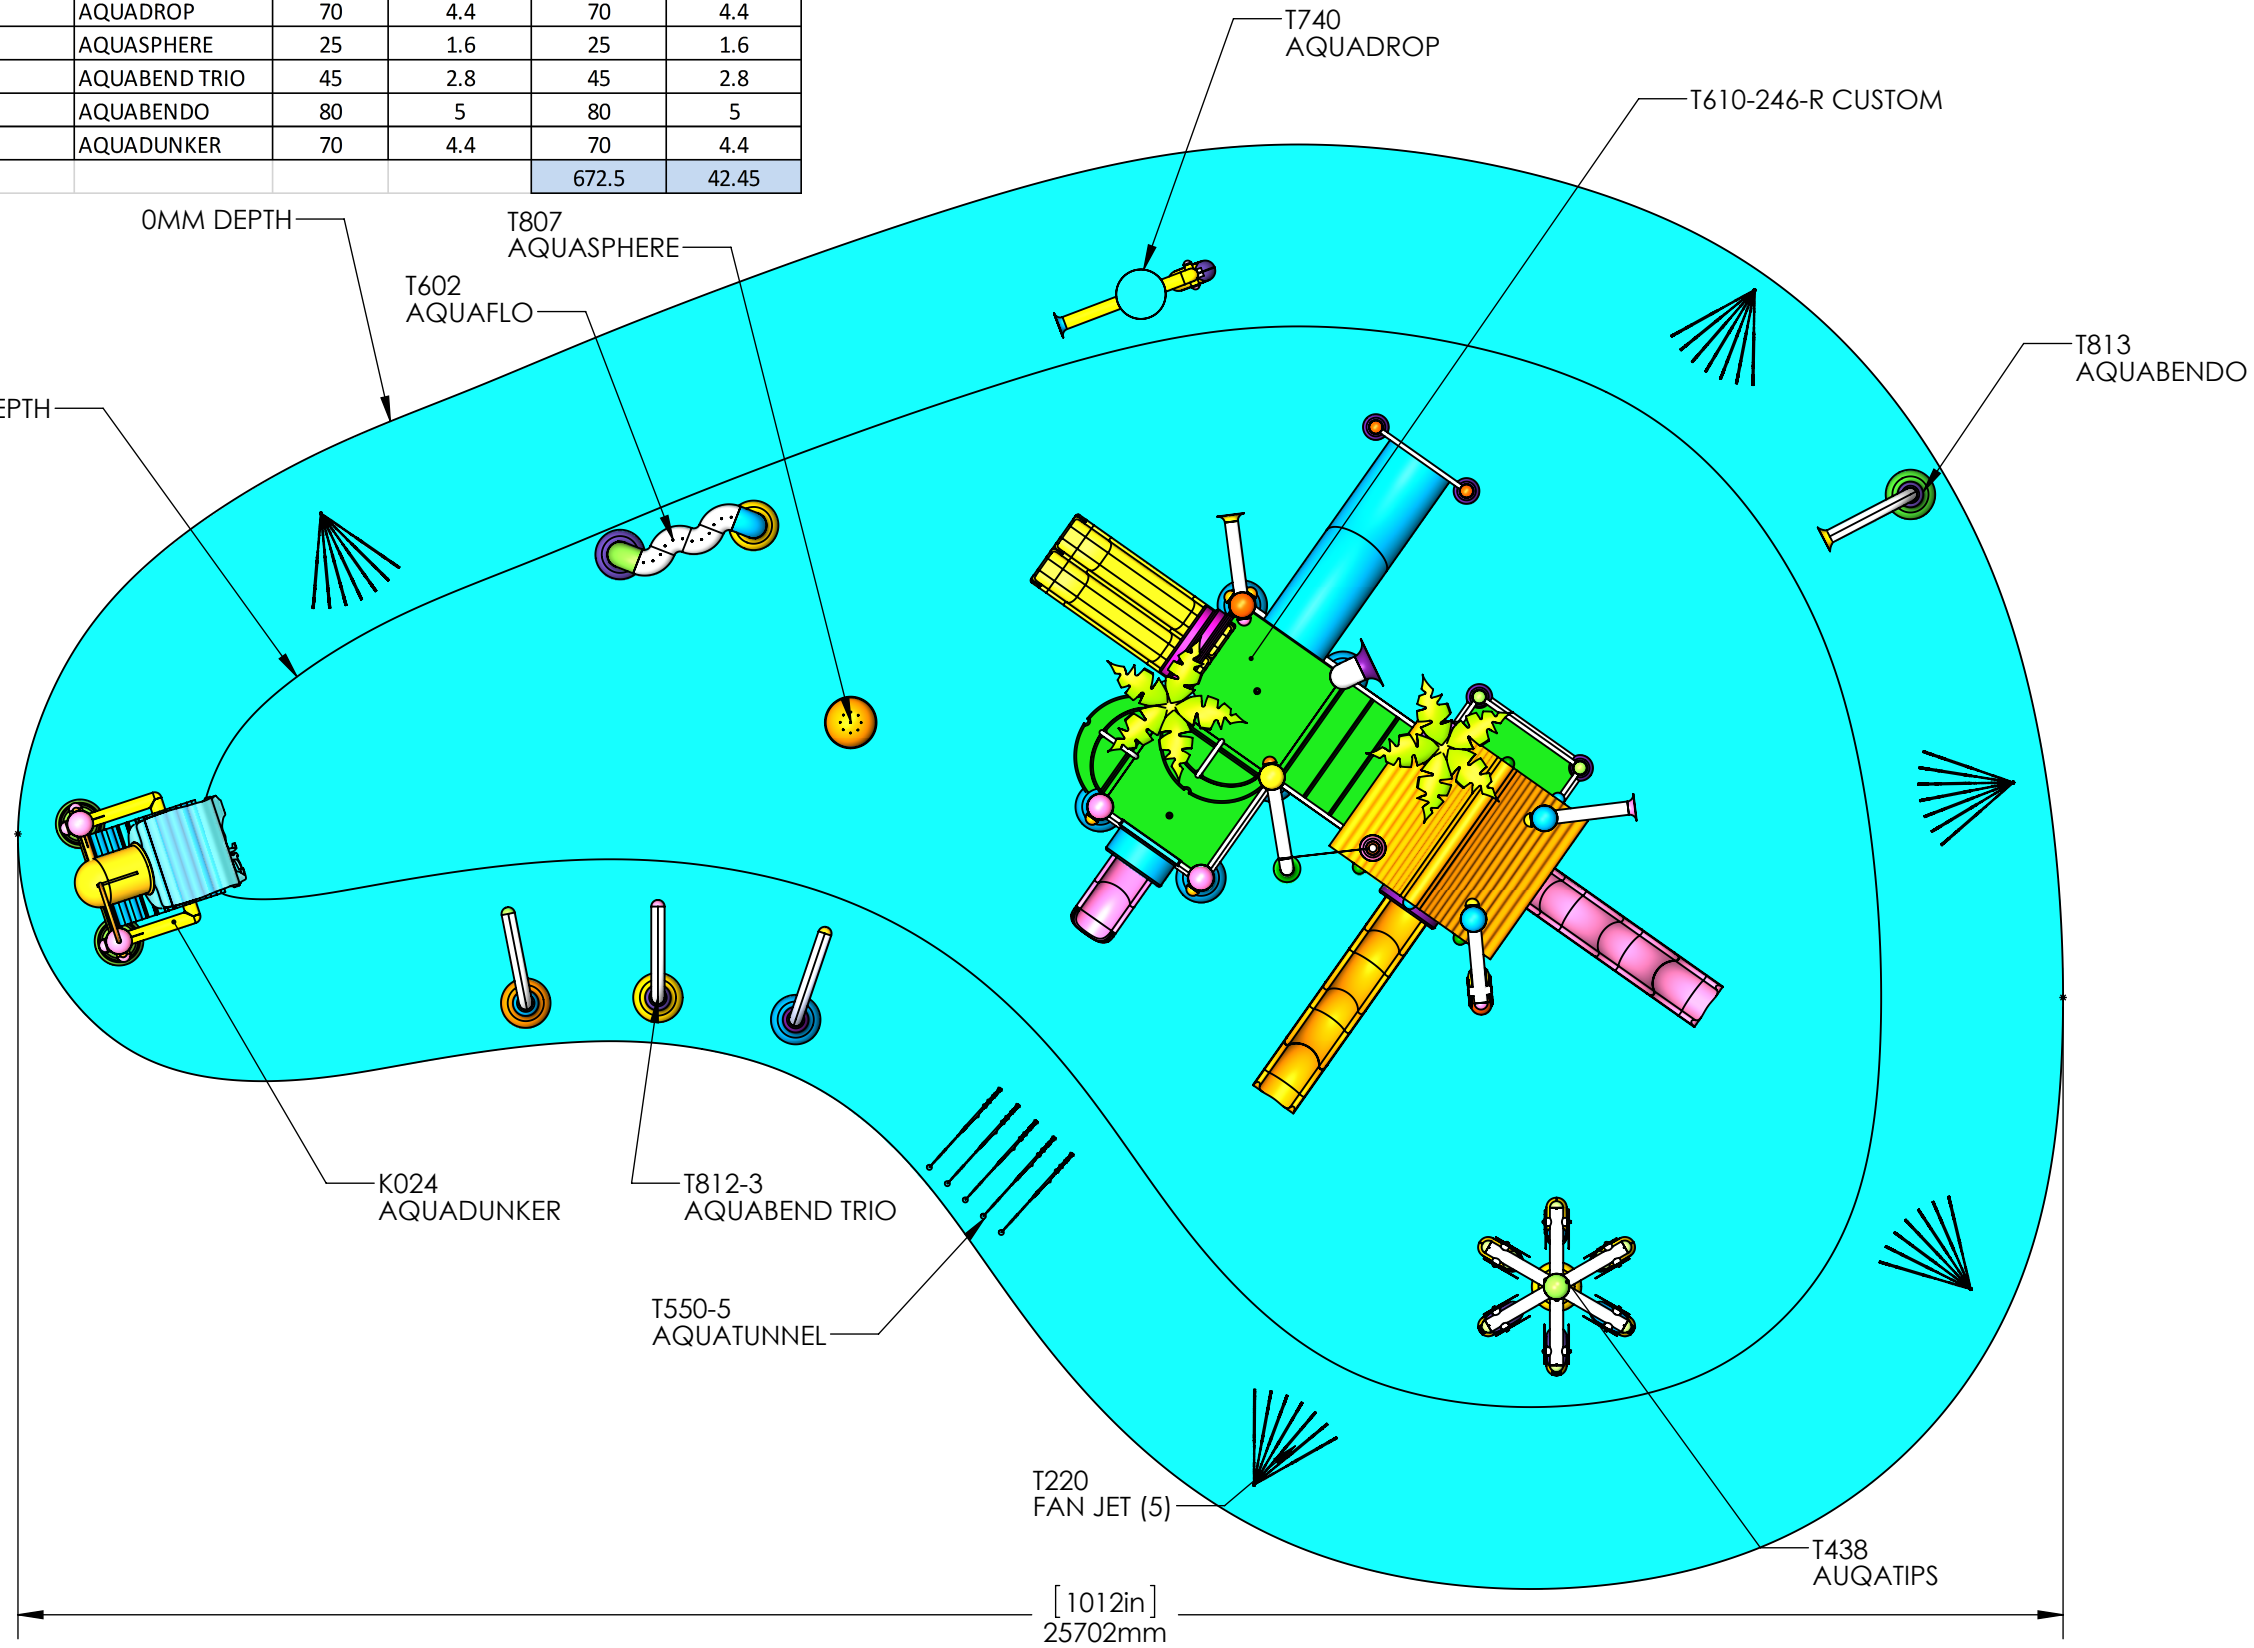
| | AQUADROP | 70 | 4.4 | 70 | 4.4 |
|---|---|---|---|---|---|
| | AQUASPHERE | 25 | 1.6 | 25 | 1.6 |
| | AQUABEND TRIO | 45 | 2.8 | 45 | 2.8 |
| | AQUABENDO | 80 | 5 | 80 | 5 |
| | AQUADUNKER | 70 | 4.4 | 70 | 4.4 |
| | | | | 672.5 | 42.45 |

T740
AQUADROP

T610-246-R CUSTOM

0MM DEPTH

T807
AQUASPHERE

T602
AQUAFLO

EPTH

T813
AQUABENDO

K024
AQUADUNKER

T812-3
AQUABEND TRIO

T550-5
AQUATUNNEL

T220
FAN JET (5)

T438
AUQATIPS

[1012in]
25702mm